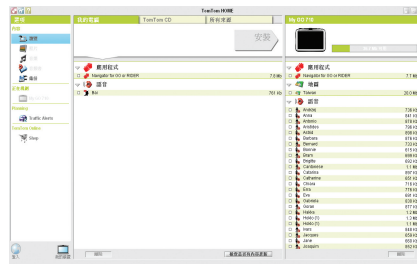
TomTom HOME

選項

內容
應用
圖片
語音
音樂
備份

安全報

Plus
Traffic Alerts

TomTom Online
Shop

我的電腦 | TomTom CD | 所有裝置

安裝

應用程式
Navigator for GO or RIDER 7.5 Mb

語音
Kai 761 Kb

說明
刪除

My GO 710

應用程式
Navigator for GO or RIDER 7.7 Mb

地圖
Taiwan 20.0 Mb

語音
Andrea 736 Kb
Anna 591 Kb
Antonio 658 Kb
Arantxa 661 Kb
Azizat 608 Kb
Barbara 676 Kb
Bernard 723 Kb
Bianne 615 Kb
Brian 698 Kb
Brigitta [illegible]
Candence 1.1 Mb
Catalina 667 Kb
Catherine 658 Kb
Chiara 716 Kb
Elisa 652 Kb
Eric 696 Kb
Gabriela 629 Kb
Goran 677 Kb
Hakkira 1.2 Mb
Hideo (?) 1.2 Mb
Hideo (?) 1.5 Mb
Ivan 648 Kb
Jacques 659 Kb
Jane 658 Kb
Joaquim 702 Kb

說明